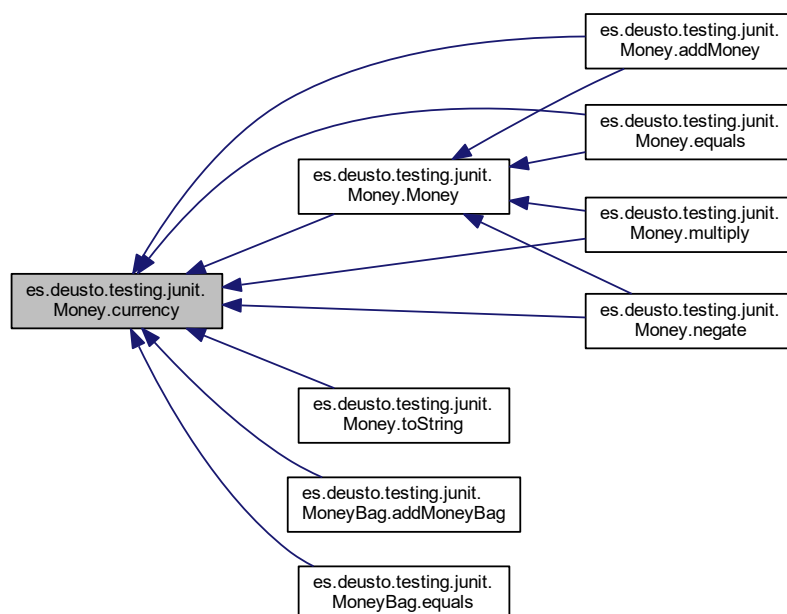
es.deusto.testing.junit.
Money.currency

es.deusto.testing.junit.
Money.Money

es.deusto.testing.junit.
Money.toString

es.deusto.testing.junit.
MoneyBag.addMoneyBag

es.deusto.testing.junit.
MoneyBag.equals

es.deusto.testing.junit.
Money.addMoney

es.deusto.testing.junit.
Money.equals

es.deusto.testing.junit.
Money.multiply

es.deusto.testing.junit.
Money.negate